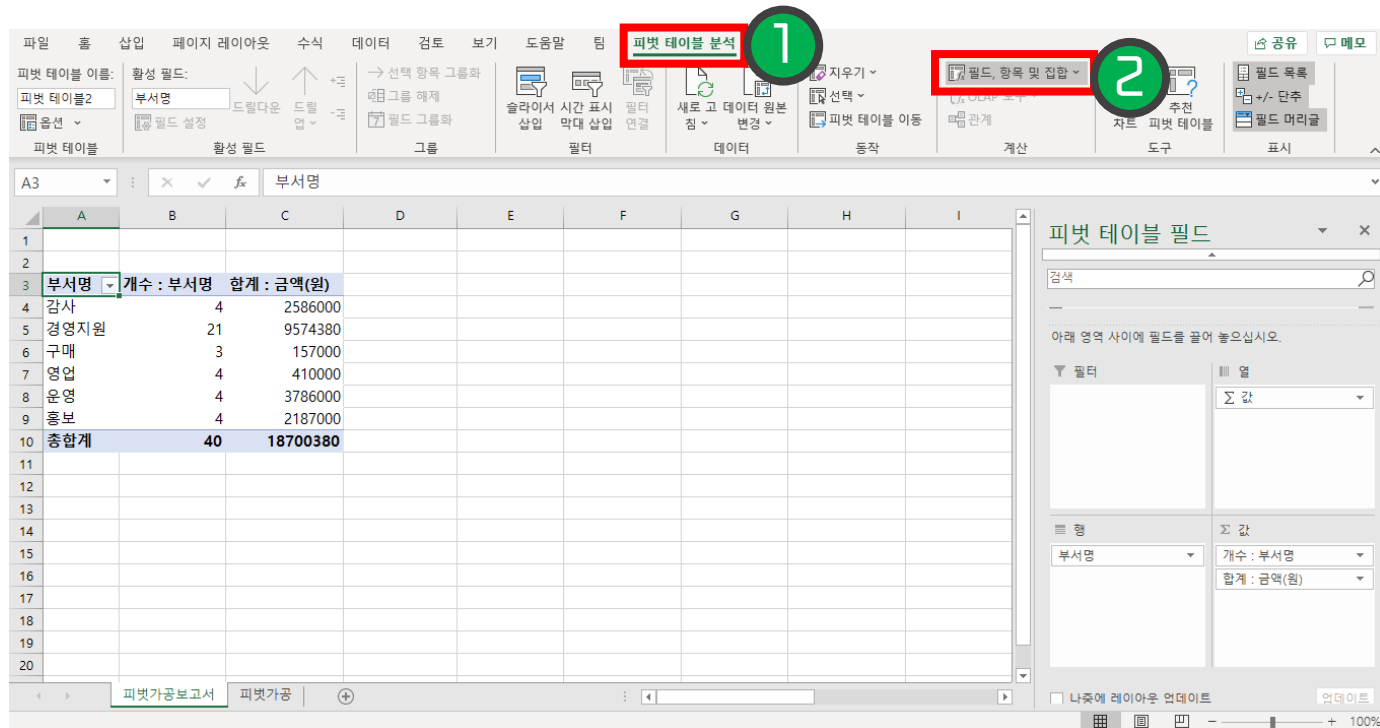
파일 홈 삽입 페이지 레이아웃 수식 데이터 검토 보기 도움말 팀 피벗 테이블 분석 1 공유 메모

피벗 테이블 이름: 피벗 테이블2 옵션 피벗 테이블
활성 필드: 부서명 필드 설정 드릴다운 드릴업 활성 필드
→ 선택 항목 그룹화 그룹 해제 필드 그룹화 그룹
슬라이서 삽입 시간 표시 막대 삽입 필터 연결 필터
새로 고침 데이터 원본 변경 데이터
지우기 선택 피벗 테이블 이동 동작
필드, 항목 및 집합 2 OLAP 도구 관계 계산
차트 추천 피벗 테이블 도구
필드 목록 +/- 단추 필드 머리글 표시

A3 부서명

| | A | B | C | D | E | F | G | H | I |
|---|---|---|---|---|---|---|---|---|---|
| 1 | | | | | | | | | |
| 2 | | | | | | | | | |
| 3 | 부서명 | 개수 : 부서명 | 합계 : 금액(원) | | | | | | |
| 4 | 감사 | 4 | 2586000 | | | | | | |
| 5 | 경영지원 | 21 | 9574380 | | | | | | |
| 6 | 구매 | 3 | 157000 | | | | | | |
| 7 | 영업 | 4 | 410000 | | | | | | |
| 8 | 운영 | 4 | 3786000 | | | | | | |
| 9 | 홍보 | 4 | 2187000 | | | | | | |
| 10 | 총합계 | 40 | 18700380 | | | | | | |
| 11 | | | | | | | | | |
| 12 | | | | | | | | | |
| 13 | | | | | | | | | |
| 14 | | | | | | | | | |
| 15 | | | | | | | | | |
| 16 | | | | | | | | | |
| 17 | | | | | | | | | |
| 18 | | | | | | | | | |
| 19 | | | | | | | | | |
| 20 | | | | | | | | | |

피벗가공보고서 피벗가공

피벗 테이블 필드
검색
아래 영역 사이에 필드를 끌어 놓으십시오.
필터 열 Σ 값
행 부서명
Σ 값 개수 : 부서명 합계 : 금액(원)
나중에 레이아웃 업데이트 업데이트
100%